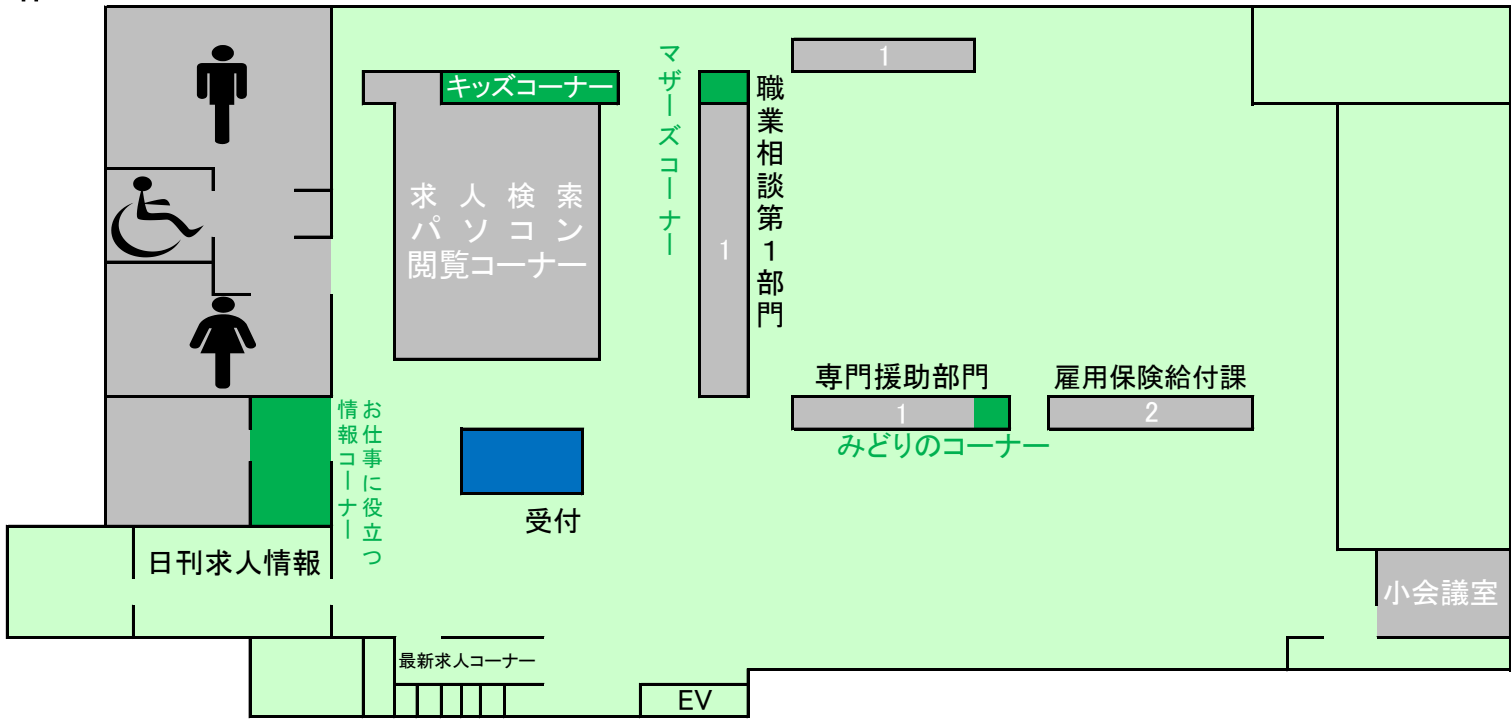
キッズコーナー

求人検索
パソコン
閲覧コーナー

マザーズコーナー

1

職業相談第1部門

1

専門援助部門

1

みどりのコーナー

雇用保険給付課

2

お仕事に役立つ情報コーナー

受付

日刊求人情報

最新求人コーナー

EV

小会議室